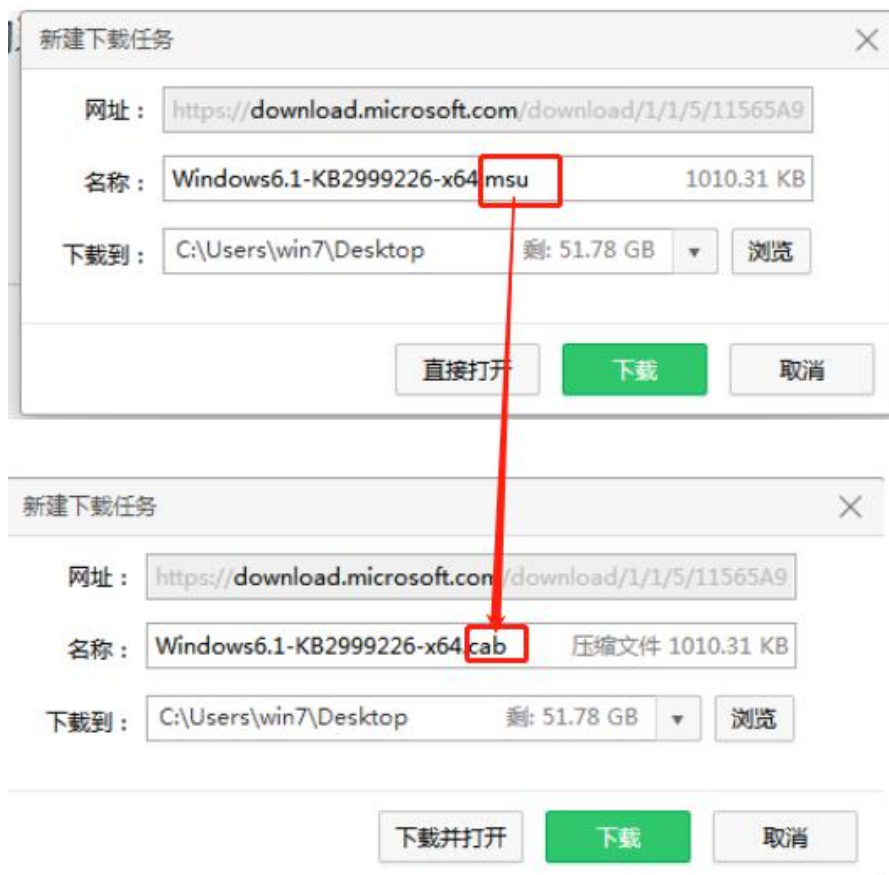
新建下载任务

网址： https://download.microsoft.com/download/1/1/5/11565A9

名称： Windows6.1-KB2999226-x64.msu 1010.31 KB

下载到： C:\Users\win7\Desktop 剩: 51.78 GB 浏览

直接打开 下载 取消

新建下载任务

网址： https://download.microsoft.com/download/1/1/5/11565A9

名称： Windows6.1-KB2999226-x64.cab 压缩文件 1010.31 KB

下载到： C:\Users\win7\Desktop 剩: 51.78 GB 浏览

下载并打开 下载 取消